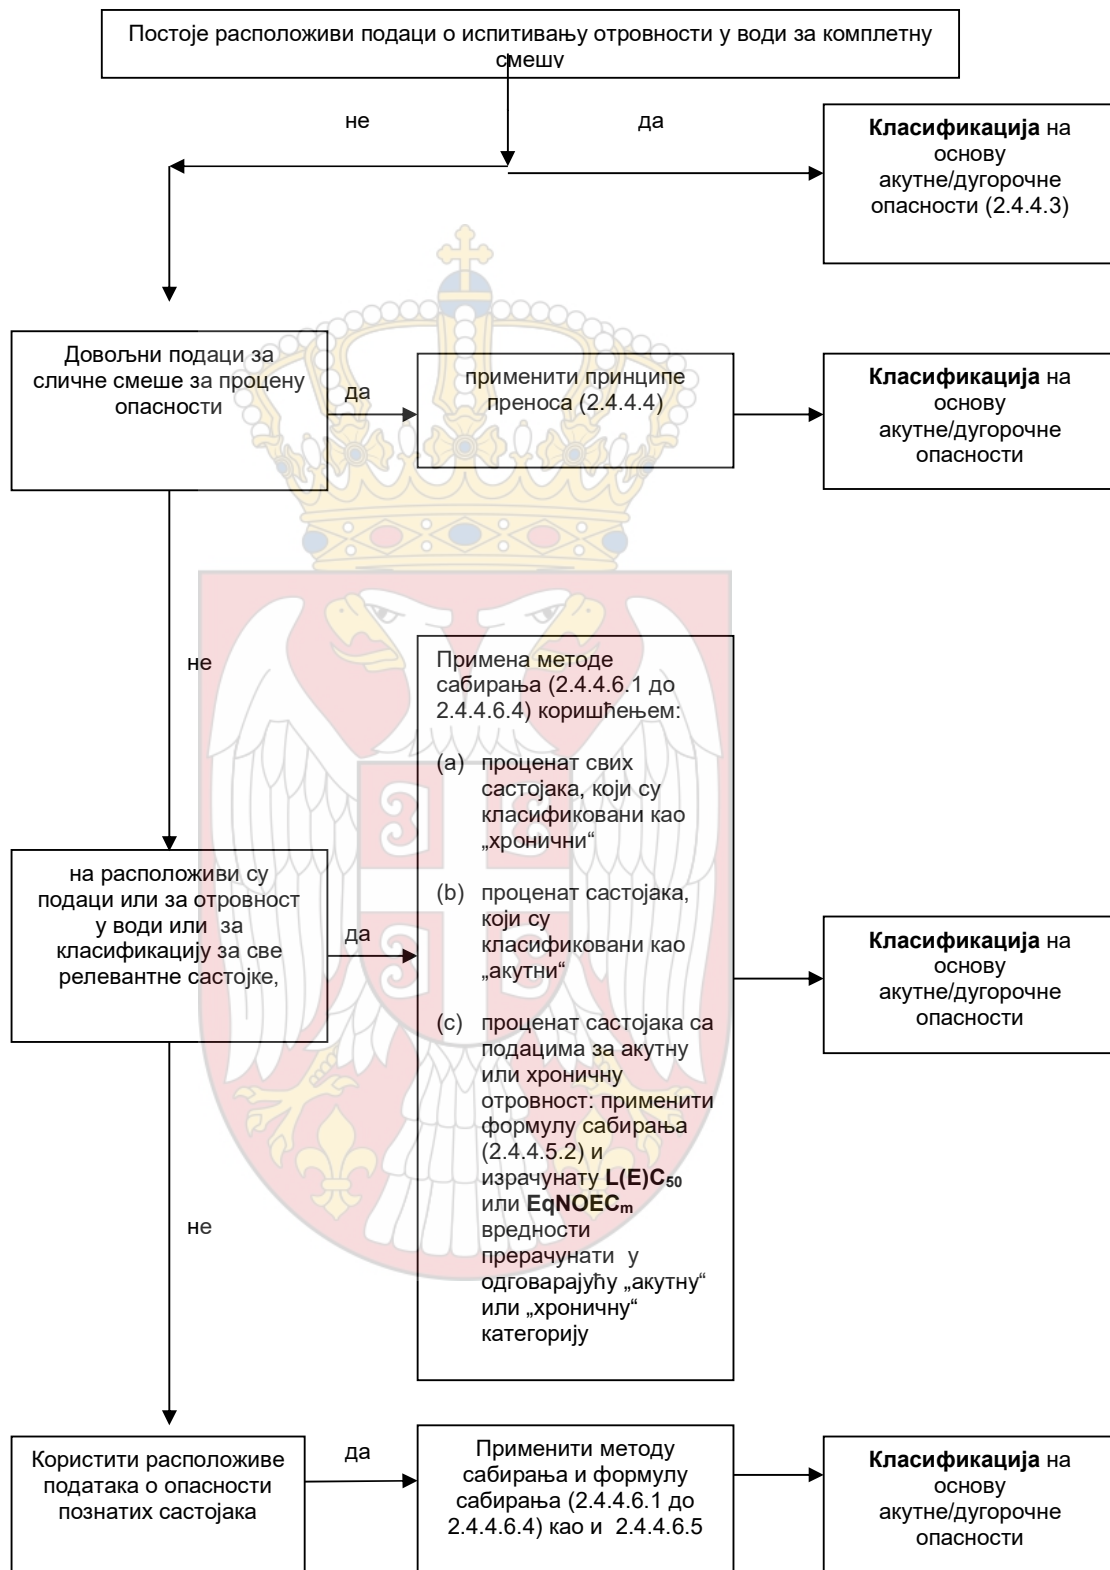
Постоје расположиви подаци о испитивању отровности у води за комплетну смешу

не

да

**Класификација** на основу акутне/дугорочне опасности (2.4.4.3)

Довољни подаци за сличне смеше за процену опасности

да

применити принципе преноса (2.4.4.4)

**Класификација** на основу акутне/дугорочне опасности

не

на расположиви су подаци или за отровност у води или за класификацију за све релевантне састојке,

да

Примена методе сабирања (2.4.4.6.1 до 2.4.4.6.4) коришћењем:

(а) проценат свих састојака, који су класификовани као „хронични“

(b) проценат састојака, који су класификовани као „акутни“

(c) проценат састојака са подацима за акутну или хроничну отровност: применити формулу сабирања (2.4.4.5.2) и израчунату **L(E)C$_{50}$** или **EqNOEC$_{m}$** вредности прерачунати у одговарајућу „акутну“ или „хроничну“ категорију

**Класификација** на основу акутне/дугорочне опасности

не

Користити расположиве података о опасности познатих састојака

да

Применити методу сабирања и формулу сабирања (2.4.4.6.1 до 2.4.4.6.4) као и 2.4.4.6.5

**Класификација** на основу акутне/дугорочне опасности